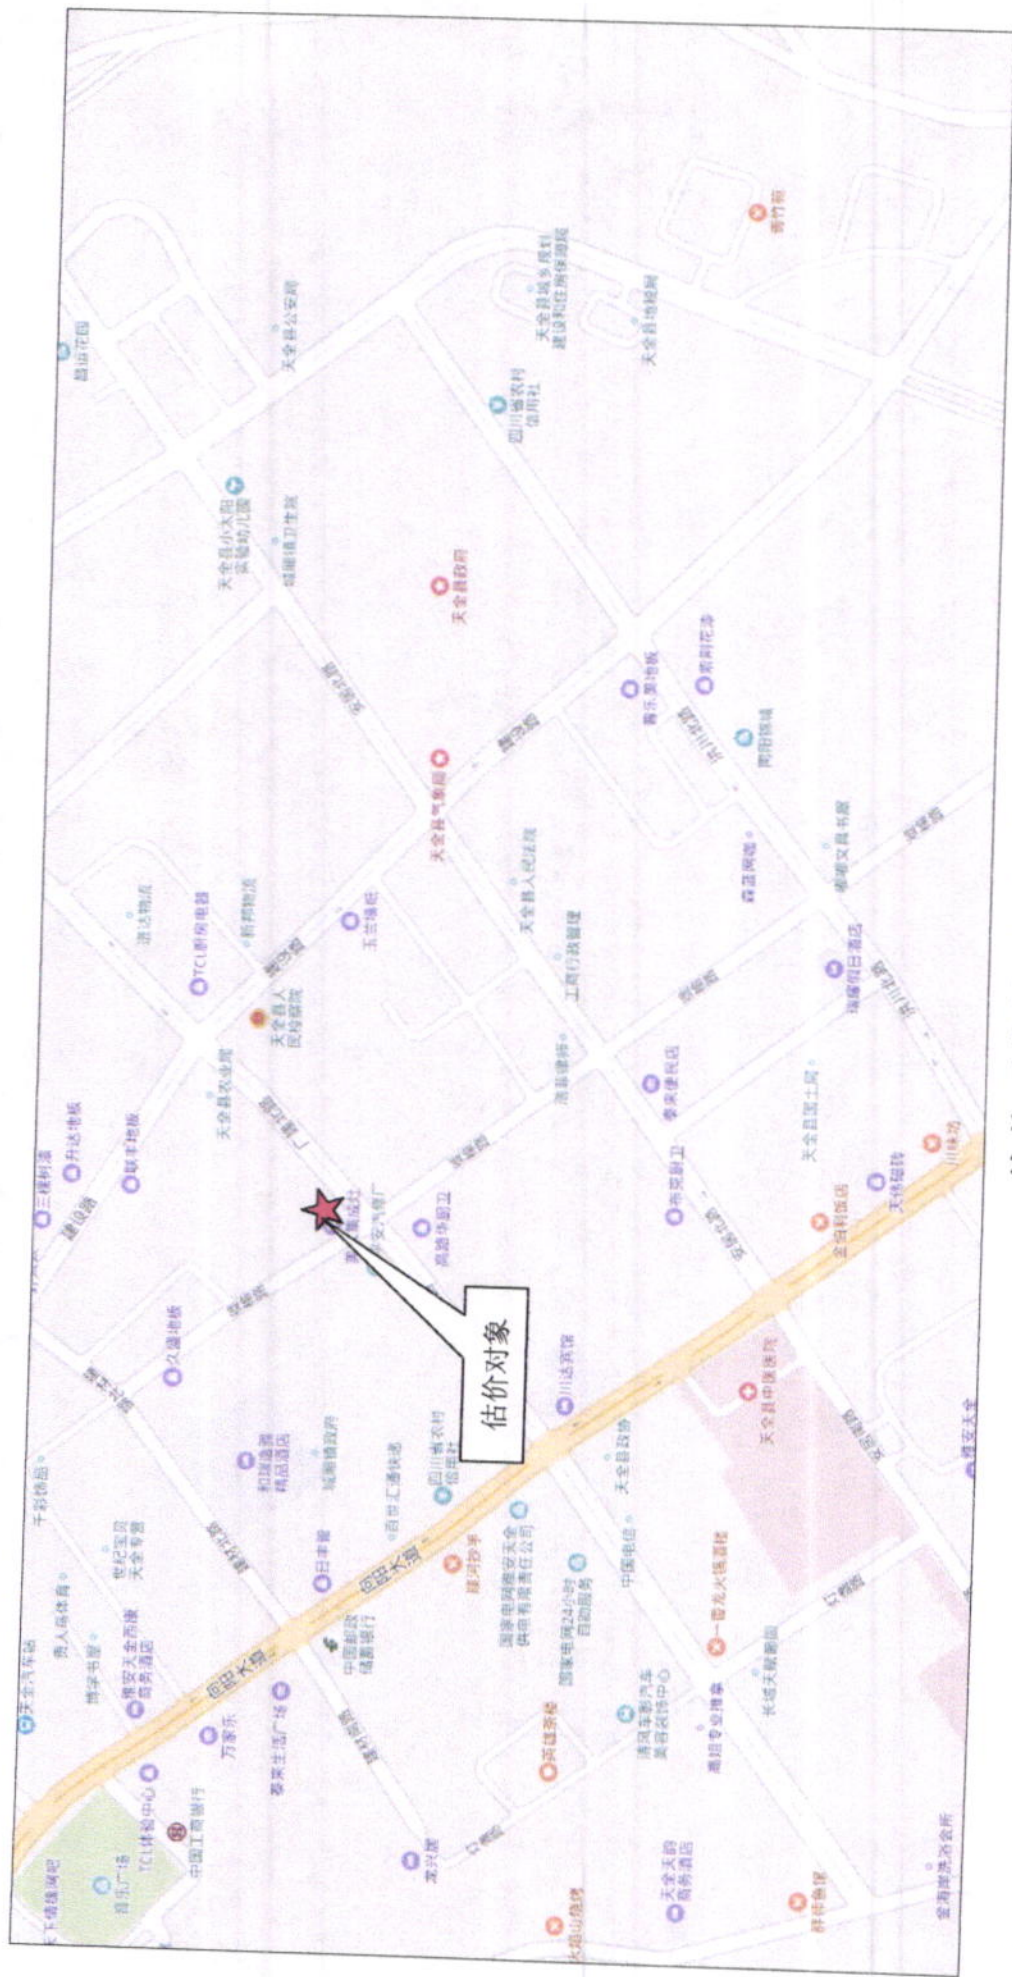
估价对象

天全县政府
天全县气象局
天全县人民法院
工商行政管理
天全县公安局
四川省农村信用社
天全县城乡规划建设和住房保障局
天全县地税局
青竹苑
天全县小太阳实验幼儿园
城厢镇卫生院
天全县人民检察院
天全县农业局
TCL厨房电器
新邦物流
玉兰堵板
天全县中医医院
天全县政协
川达宾馆
四川省农村信用社
城厢镇政府
中国邮政储蓄银行
中国工商银行
TCL体验中心
音乐广场
万家乐
泰来生活广场
日丰管
百世汇通快递
国家电网雅安天全供电有限责任公司
国家电网24小时自助服务
中国电信
天全天韵商务酒店
长城天籁影院
一品九火锅
高姐专业推拿
清风车影汽车美容装饰中心
英雄苑楼
金海岸洗浴会所
鲜香焖锅
龙兴苑
雅安天全西康商务酒店
世纪宝贝天全专营
博学书屋
贵人鸟体育
千彩饰品
天全汽车站
三楼利洁
升达地板
联丰地板
久盛地板
和园温泉精品酒店
瑞祥荷花
瑞丽假日酒店
天全县国土局
四川金源
雅安天全
金佰利饭店
天快瓷砖
川味坊
市民部卫
泰来便民店
森昌网络
嘉乐家纺
南阳驿站
新都文具书屋
站前街
迎宾路
南站路
双拥路
双拥街
思经路
向阳大道
红德路
建设路
城南路
天全路
兴业路
北街